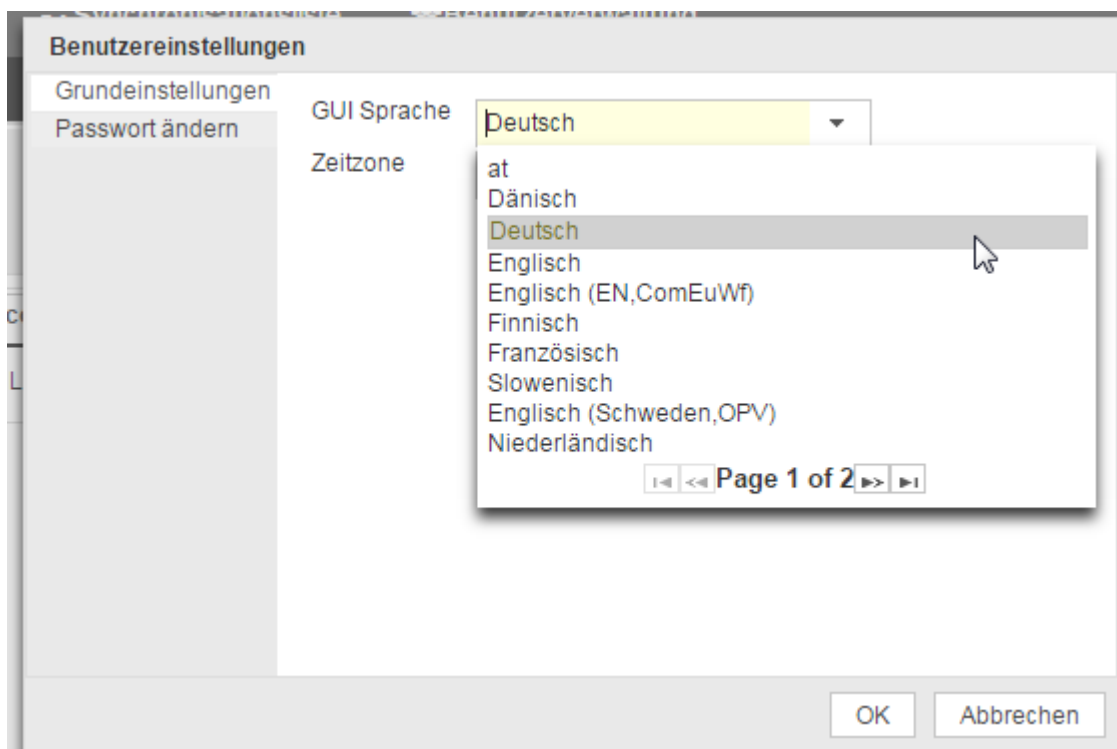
Benutzereinstellungen

Grundeinstellungen
Passwort ändern

GUI Sprache
Deutsch
Zeitzone

at
Dänisch
Deutsch
Englisch
Englisch (EN,ComEuWf)
Finnisch
Französisch
Slowenisch
Englisch (Schweden,OPV)
Niederländisch
Page 1 of 2

OK
Abbrechen